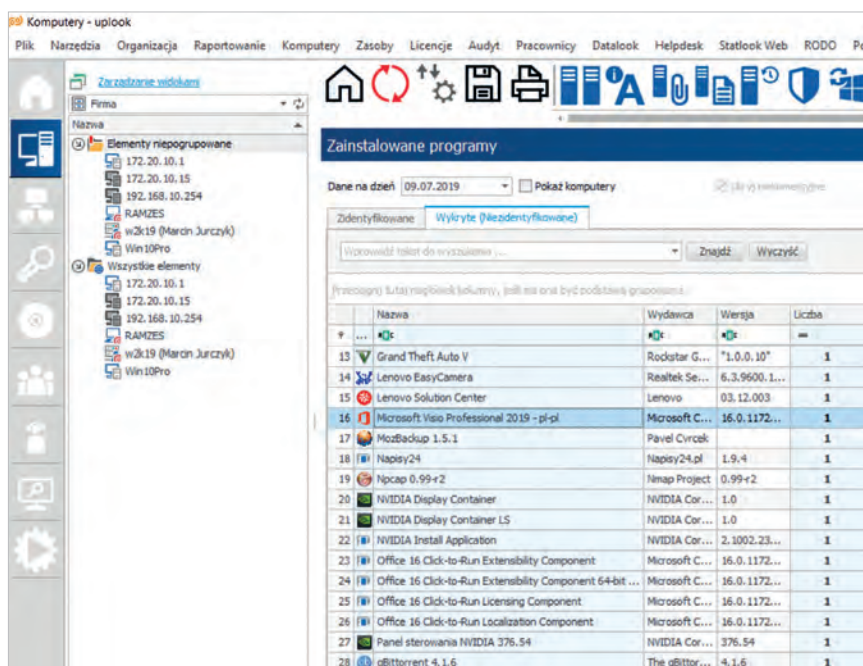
Komputery - uplook

Plik Narzędzia Organizacja Raportowanie Komputery Zasoby Licencje Audyt Pracownicy Datalook Helpdesk Statlook Web RODO Po

Zarządzanie widokami

Firma

Nazwa

Elementy niepogrupowane
172.20.10.1
172.20.10.15
192.168.10.254
RAMZES
w2k19 (Marcin Jurczyk)
Win10Pro
Wszystkie elementy
172.20.10.1
172.20.10.15
192.168.10.254
RAMZES
w2k19 (Marcin Jurczyk)
Win10Pro

Zainstalowane programy

Dane na dzień 09.07.2019 Pokaż komputery

Zidentyfikowane Wykryte (Niezidentyfikowane)

Wprowadź tekst do wyszukania ... Znajdź Wyczyść

Przeciągnij tutaj nagłówek kolumny, jeśli ma ona być podstawą grupowania

| | Nazwa | Wydawca | Wersja | Liczba |
|---|---|---|---|---|
| 13 | Grand Theft Auto V | Rockstar G... | "1.0.0.10" | 1 |
| 14 | Lenovo EasyCamera | Realtek Se... | 6.3.9600.1... | 1 |
| 15 | Lenovo Solution Center | Lenovo | 03.12.003 | 1 |
| 16 | Microsoft Visio Professional 2019 - pl-pl | Microsoft C... | 16.0.1172... | 1 |
| 17 | MozBackup 1.5.1 | Pavel Cvrcek | | 1 |
| 18 | Napisy24 | Napisy24.pl | 1.9.4 | 1 |
| 19 | Npcap 0.99-r2 | Nmap Project | 0.99-r2 | 1 |
| 20 | NVIDIA Display Container | NVIDIA Cor... | 1.0 | 1 |
| 21 | NVIDIA Display Container LS | NVIDIA Cor... | 1.0 | 1 |
| 22 | NVIDIA Install Application | NVIDIA Cor... | 2.1002.23... | 1 |
| 23 | Office 16 Click-to-Run Extensibility Component | Microsoft C... | 16.0.1172... | 1 |
| 24 | Office 16 Click-to-Run Extensibility Component 64-bit ... | Microsoft C... | 16.0.1172... | 1 |
| 25 | Office 16 Click-to-Run Licensing Component | Microsoft C... | 16.0.1172... | 1 |
| 26 | Office 16 Click-to-Run Localization Component | Microsoft C... | 16.0.1172... | 1 |
| 27 | Panel sterowania NVIDIA 376.54 | NVIDIA Cor... | 376.54 | 1 |
| 28 | qBittorrent 4.1.6 | The qBittor... | 4.1.6 | 1 |